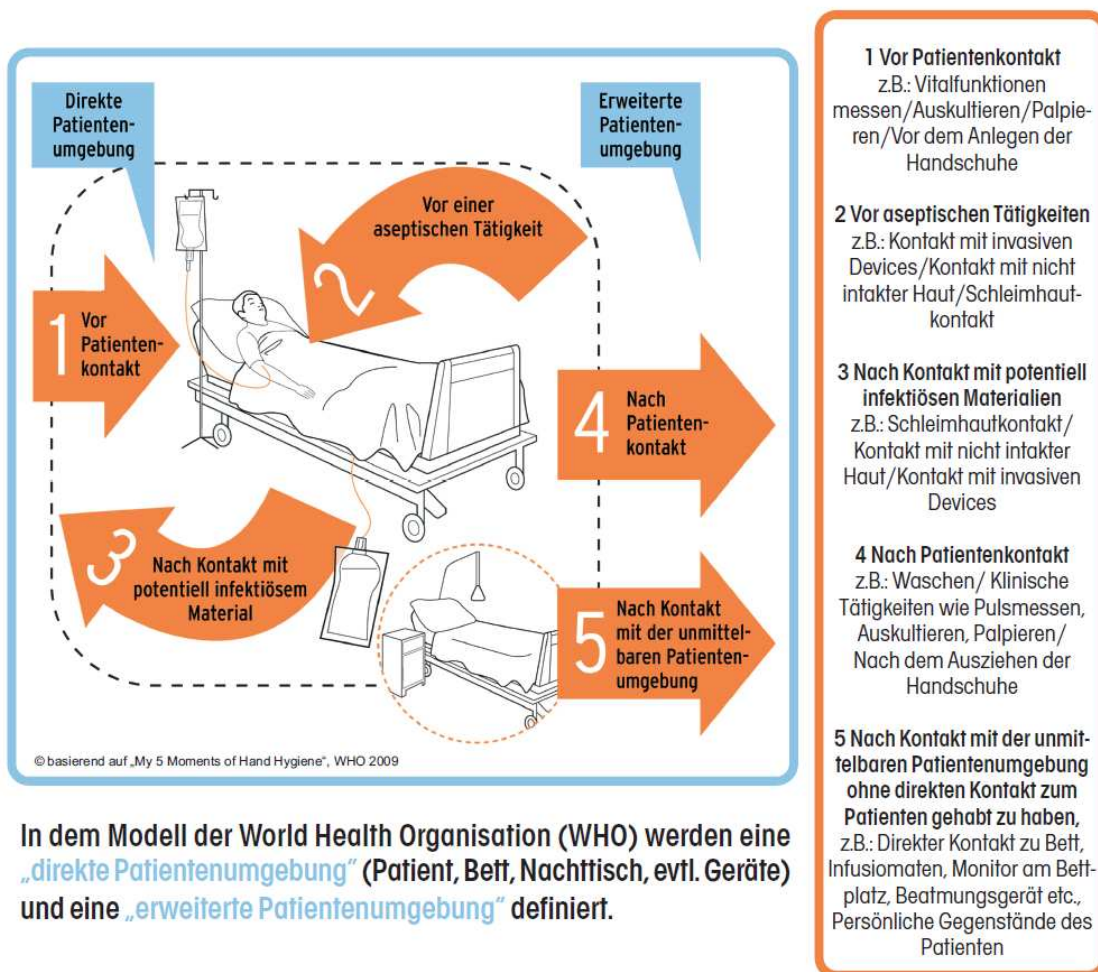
Direkte Patientenumgebung

Erweiterte Patientenumgebung

2 Vor einer aseptischen Tätigkeit

1 Vor Patientenkontakt

4 Nach Patientenkontakt

3 Nach Kontakt mit potentiell infektiösem Material

5 Nach Kontakt mit der unmittelbaren Patientenumgebung

© basierend auf „My 5 Moments of Hand Hygiene", WHO 2009

In dem Modell der World Health Organisation (WHO) werden eine „direkte Patientenumgebung" (Patient, Bett, Nachttisch, evtl. Geräte) und eine „erweiterte Patientenumgebung" definiert.

1 Vor Patientenkontakt
z.B.: Vitalfunktionen messen/Auskultieren/Palpieren/Vor dem Anlegen der Handschuhe

2 Vor aseptischen Tätigkeiten
z.B.: Kontakt mit invasiven Devices/Kontakt mit nicht intakter Haut/Schleimhautkontakt

3 Nach Kontakt mit potentiell infektiösen Materialien
z.B.: Schleimhautkontakt/ Kontakt mit nicht intakter Haut/Kontakt mit invasiven Devices

4 Nach Patientenkontakt
z.B.: Waschen/ Klinische Tätigkeiten wie Pulsmessen, Auskultieren, Palpieren/ Nach dem Ausziehen der Handschuhe

5 Nach Kontakt mit der unmittelbaren Patientenumgebung ohne direkten Kontakt zum Patienten gehabt zu haben,
z.B.: Direkter Kontakt zu Bett, Infusiomaten, Monitor am Bettplatz, Beatmungsgerät etc., Persönliche Gegenstände des Patienten